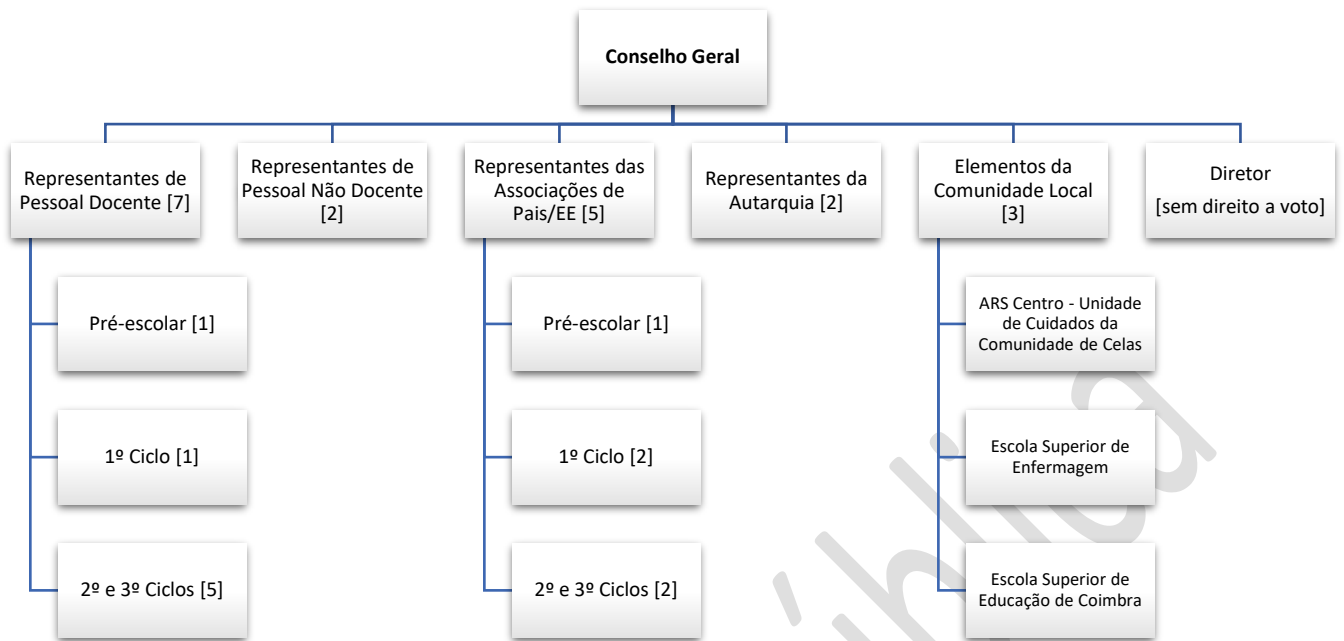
Conselho Geral

Representantes de Pessoal Docente [7]

Pré-escolar [1]

1º Ciclo [1]

2º e 3º Ciclos [5]

Representantes de Pessoal Não Docente [2]

Representantes das Associações de Pais/EE [5]

Pré-escolar [1]

1º Ciclo [2]

2º e 3º Ciclos [2]

Representantes da Autarquia [2]

Elementos da Comunidade Local [3]

ARS Centro - Unidade de Cuidados da Comunidade de Celas

Escola Superior de Enfermagem

Escola Superior de Educação de Coimbra

Diretor [sem direito a voto]